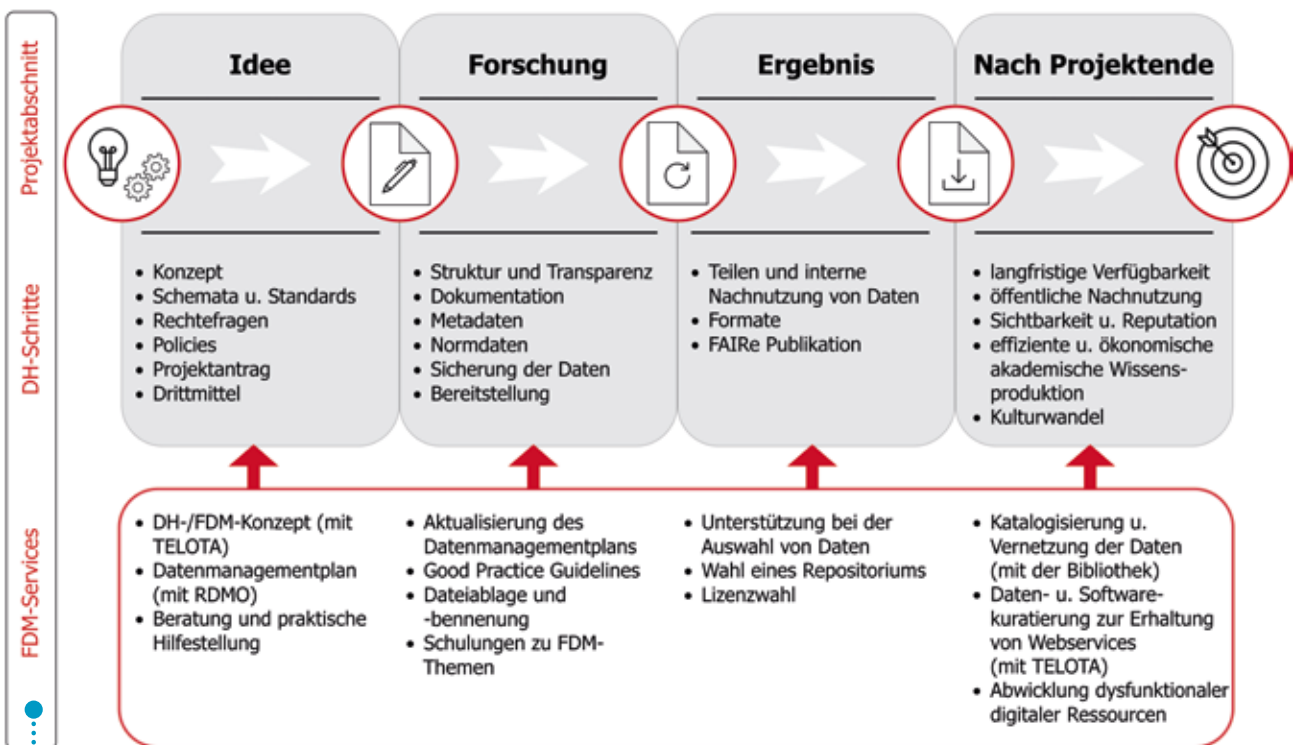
Projektabschnitt

DH-Schritte

FDM-Services

Idee

Forschung

Ergebnis

Nach Projektende

- Konzept
- Schemata u. Standards
- Rechtefragen
- Policies
- Projektantrag
- Drittmittel

- Struktur und Transparenz
- Dokumentation
- Metadaten
- Normdaten
- Sicherung der Daten
- Bereitstellung

- Teilen und interne Nachnutzung von Daten
- Formate
- FAIRe Publikation

- langfristige Verfügbarkeit
- öffentliche Nachnutzung
- Sichtbarkeit u. Reputation
- effiziente u. ökonomische akademische Wissensproduktion
- Kulturwandel

- DH-/FDM-Konzept (mit TELOTA)
- Datenmanagementplan (mit RDMO)
- Beratung und praktische Hilfestellung

- Aktualisierung des Datenmanagementplans
- Good Practice Guidelines
- Dateiablage und -bennenung
- Schulungen zu FDM-Themen

- Unterstützung bei der Auswahl von Daten
- Wahl eines Repositoriums
- Lizenzwahl

- Katalogisierung u. Vernetzung der Daten (mit der Bibliothek)
- Daten- u. Softwarekuratierung zur Erhaltung von Webservices (mit TELOTA)
- Abwicklung dysfunktionaler digitaler Ressourcen